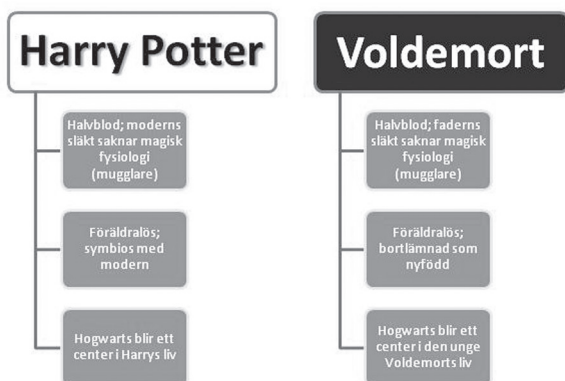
Harry Potter

Halvblod; moderns släkt saknar magisk fysiologi (mugglare)

Föräldralös; symbios med modern

Hogwarts blir ett center i Harrys liv

Voldemort

Halvblod; faderns släkt saknar magisk fysiologi (mugglare)

Föräldralös; bortlämnad som nyfödd

Hogwarts blir ett center i den unge Voldemorts liv